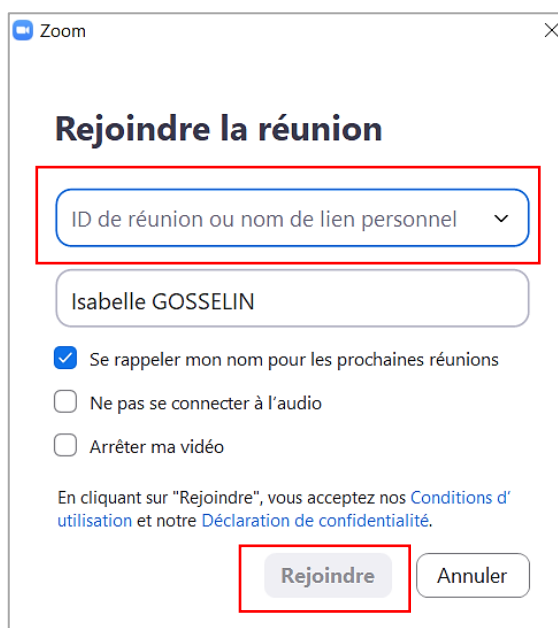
Zoom

Rejoindre la réunion

ID de réunion ou nom de lien personnel

Isabelle GOSSELIN

Se rappeler mon nom pour les prochaines réunions

Ne pas se connecter à l'audio

Arrêter ma vidéo

En cliquant sur "Rejoindre", vous acceptez nos Conditions d' utilisation et notre Déclaration de confidentialité.

Rejoindre

Annuler